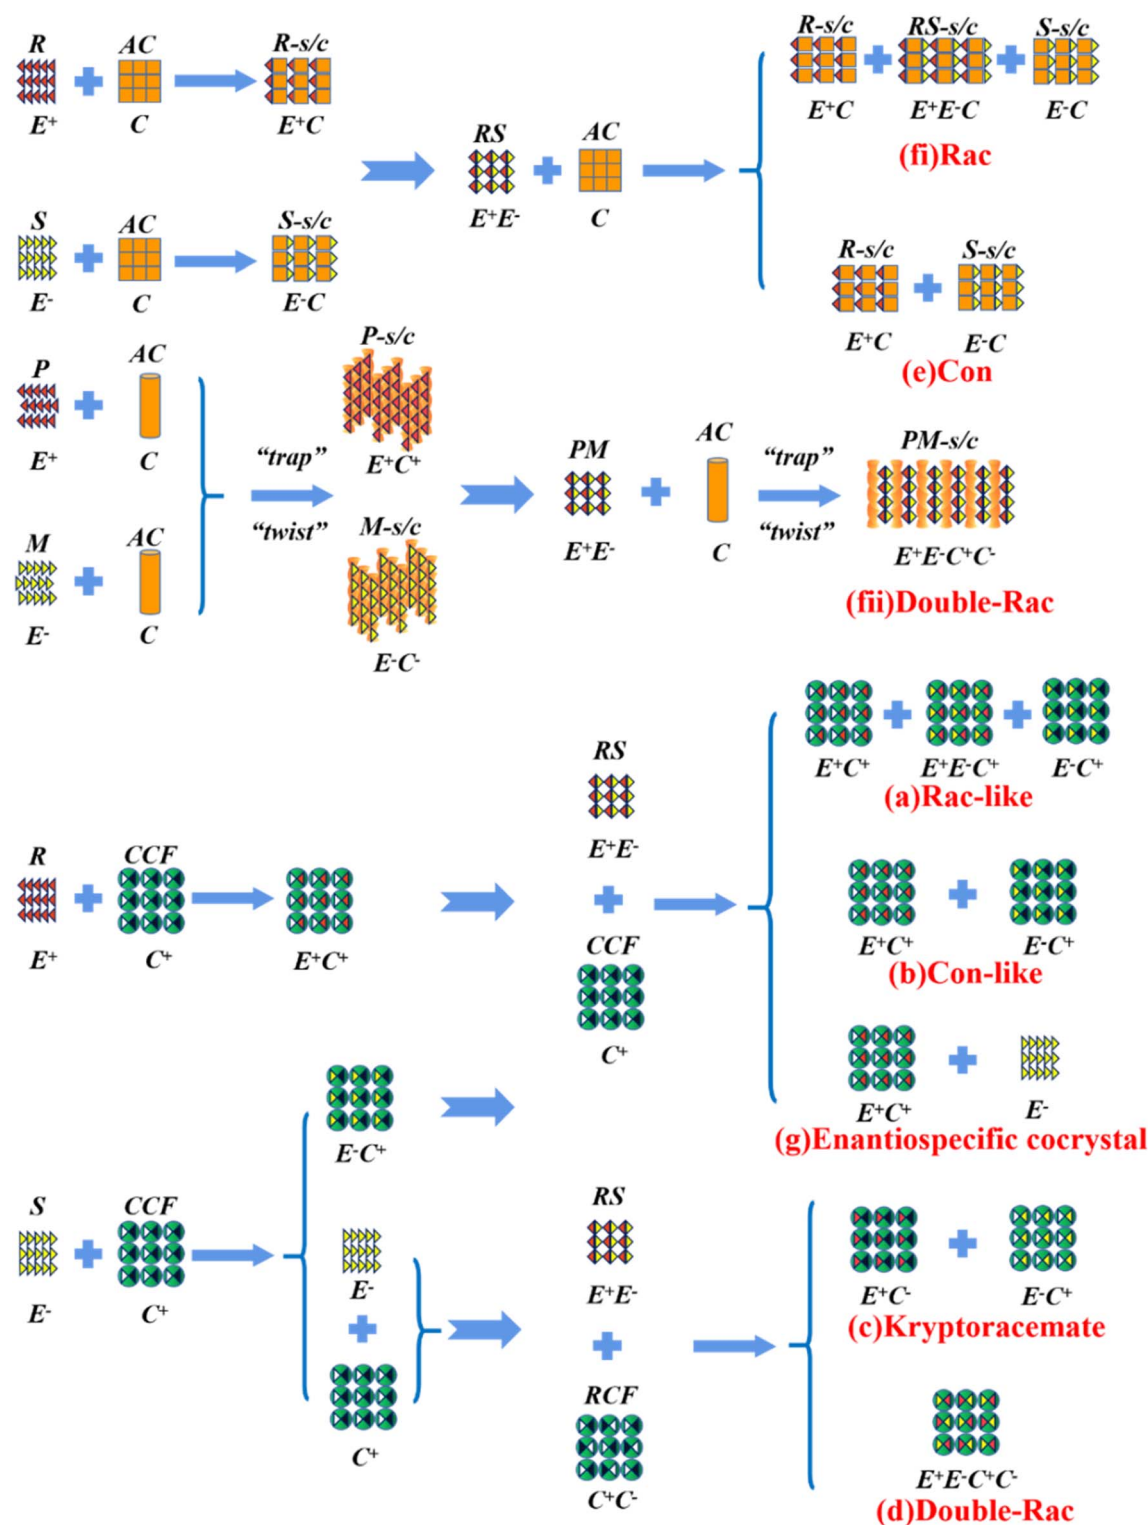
R
$E^+$
AC
C
R-s/c
$E^+C$

S
$E^-$
AC
C
S-s/c
$E^-C$

RS
$E^+E^-$
AC
C

R-s/c
$E^+C$
RS-s/c
$E^+E^-C$
S-s/c
$E^-C$
(fi)Rac

R-s/c
$E^+C$
S-s/c
$E^-C$
(e)Con

P
$E^+$
AC
C

M
$E^-$
AC
C

"trap"
"twist"

P-s/c
$E^+C^+$

M-s/c
$E^-C^-$

PM
$E^+E^-$
AC
C
"trap"
"twist"
PM-s/c
$E^+E^-C^+C^-$
(fii)Double-Rac

$E^+C^+$
$E^+E^-C^+$
$E^-C^+$
(a)Rac-like

R
$E^+$
CCF
$C^+$
$E^+C^+$

RS
$E^+E^-$
CCF
$C^+$

$E^+C^+$
$E^-C^+$
(b)Con-like

$E^+C^+$
$E^-$
(g)Enantiospecific cocrystal

$E^-C^+$

S
$E^-$
CCF
$C^+$

$E^-$
$C^+$

RS
$E^+E^-$
RCF
$C^+C^-$

$E^+C^-$
$E^-C^+$
(c)Kryptoracemate

$E^+E^-C^+C^-$
(d)Double-Rac